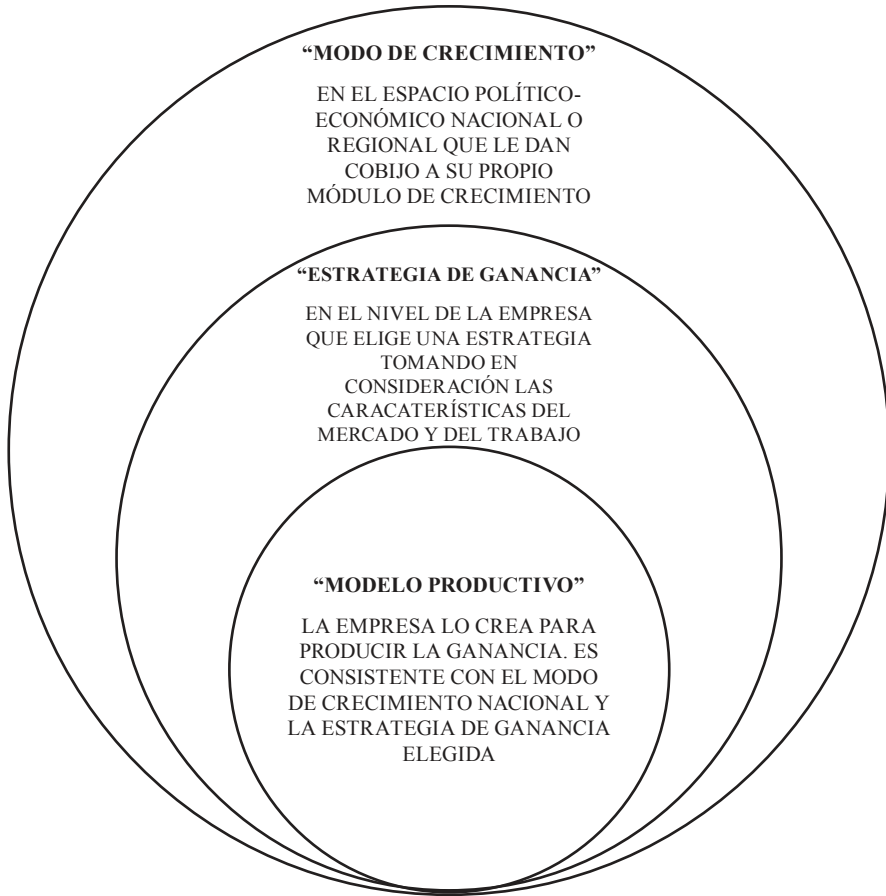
**“MODO DE CRECIMIENTO”**

EN EL ESPACIO POLÍTICO-ECONÓMICO NACIONAL O REGIONAL QUE LE DAN COBIJO A SU PROPIO MÓDULO DE CRECIMIENTO

**“ESTRATEGIA DE GANANCIA”**

EN EL NIVEL DE LA EMPRESA QUE ELIGE UNA ESTRATEGIA TOMANDO EN CONSIDERACIÓN LAS CARACATERÍSTICAS DEL MERCADO Y DEL TRABAJO

**“MODELO PRODUCTIVO”**

LA EMPRESA LO CREA PARA PRODUCIR LA GANANCIA. ES CONSISTENTE CON EL MODO DE CRECIMIENTO NACIONAL Y LA ESTRATEGIA DE GANANCIA ELEGIDA